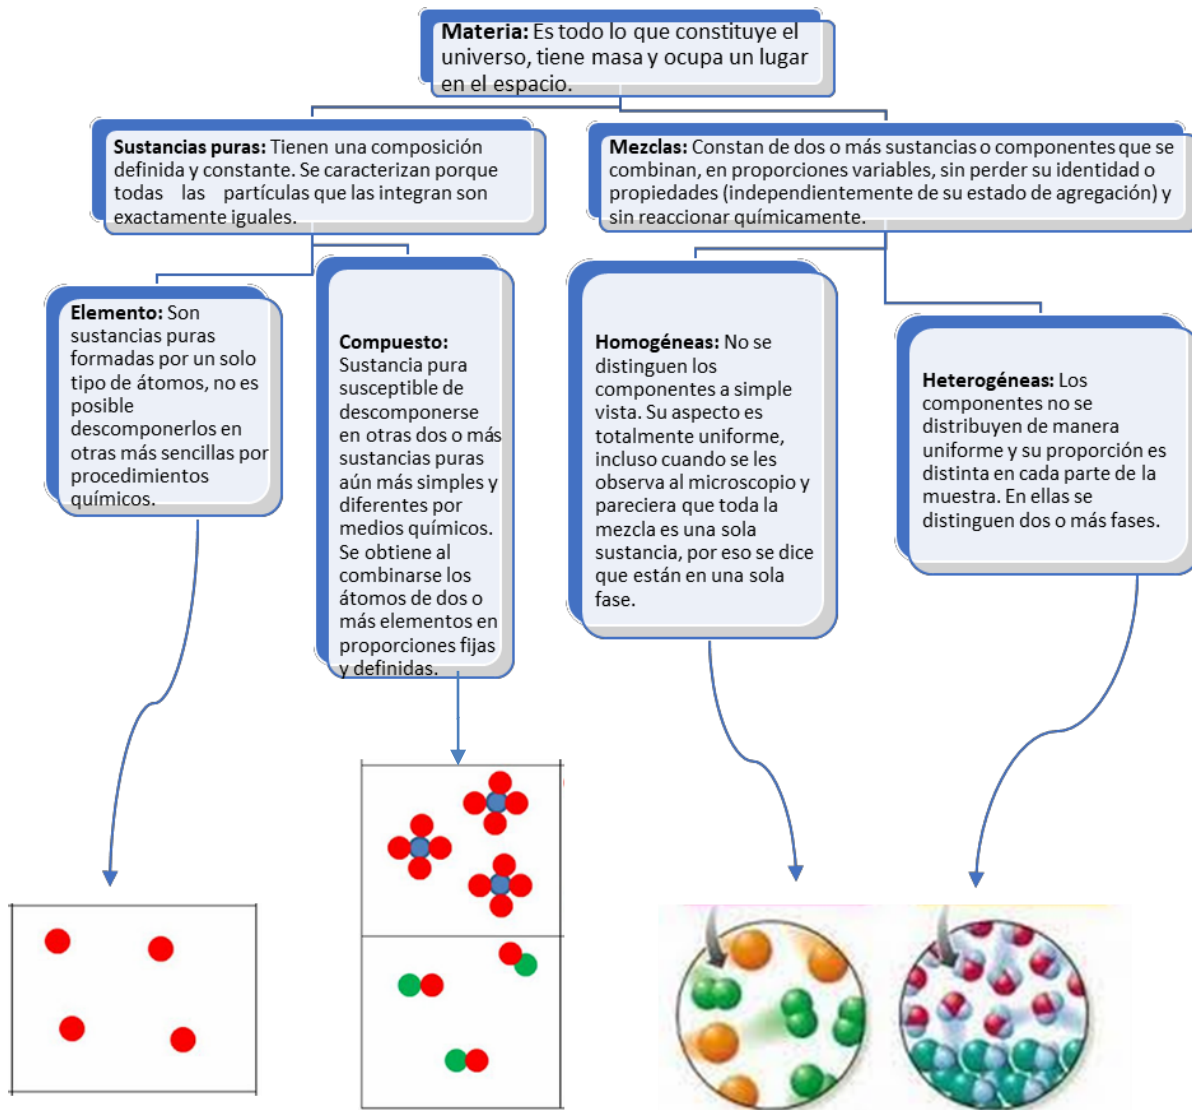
**Materia:** Es todo lo que constituye el universo, tiene masa y ocupa un lugar en el espacio.

**Sustancias puras:** Tienen una composición definida y constante. Se caracterizan porque todas las partículas que las integran son exactamente iguales.

**Mezclas:** Constan de dos o más sustancias o componentes que se combinan, en proporciones variables, sin perder su identidad o propiedades (independientemente de su estado de agregación) y sin reaccionar químicamente.

**Elemento:** Son sustancias puras formadas por un solo tipo de átomos, no es posible descomponerlos en otras más sencillas por procedimientos químicos.

**Compuesto:** Sustancia pura susceptible de descomponerse en otras dos o más sustancias puras aún más simples y diferentes por medios químicos. Se obtiene al combinarse los átomos de dos o más elementos en proporciones fijas y definidas.

**Homogéneas:** No se distinguen los componentes a simple vista. Su aspecto es totalmente uniforme, incluso cuando se les observa al microscopio y pareciera que toda la mezcla es una sola sustancia, por eso se dice que están en una sola fase.

**Heterogéneas:** Los componentes no se distribuyen de manera uniforme y su proporción es distinta en cada parte de la muestra. En ellas se distinguen dos o más fases.